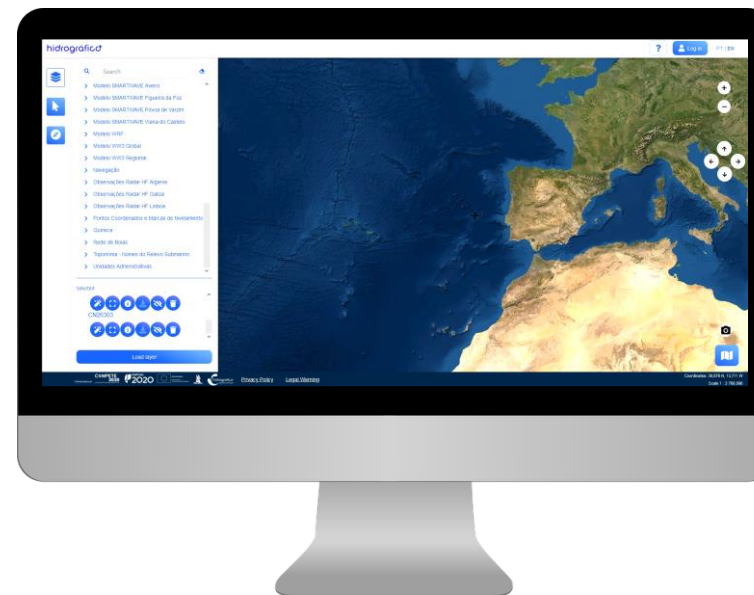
hidrográfico

? Log in PT | EN

Search

> Modelo SMARTWAVE Aveiro
> Modelo SMARTWAVE Figueira da Foz
> Modelo SMARTWAVE Póvoa de Varzim
> Modelo SMARTWAVE Viana do Castelo
> Modelo WRF
> Modelo WW3 Global
> Modelo WW3 Regional
> Navegação
> Observações Radar HF Algarve
> Observações Radar HF Galiza
> Observações Radar HF Lisboa
> Pontos Coordenados e Marcas de Nivelamento
> Química
> Rede de Boias
> Toponímia - Nomes do Relevo Submarino
> Unidades Administrativas

Selected

CN26303

Load layer

COMPETE 2020 2020

Privacy Policy Legal Warning

Coordinates: 38.078 N, 13.711 W
Scale 1 : 2 780 500